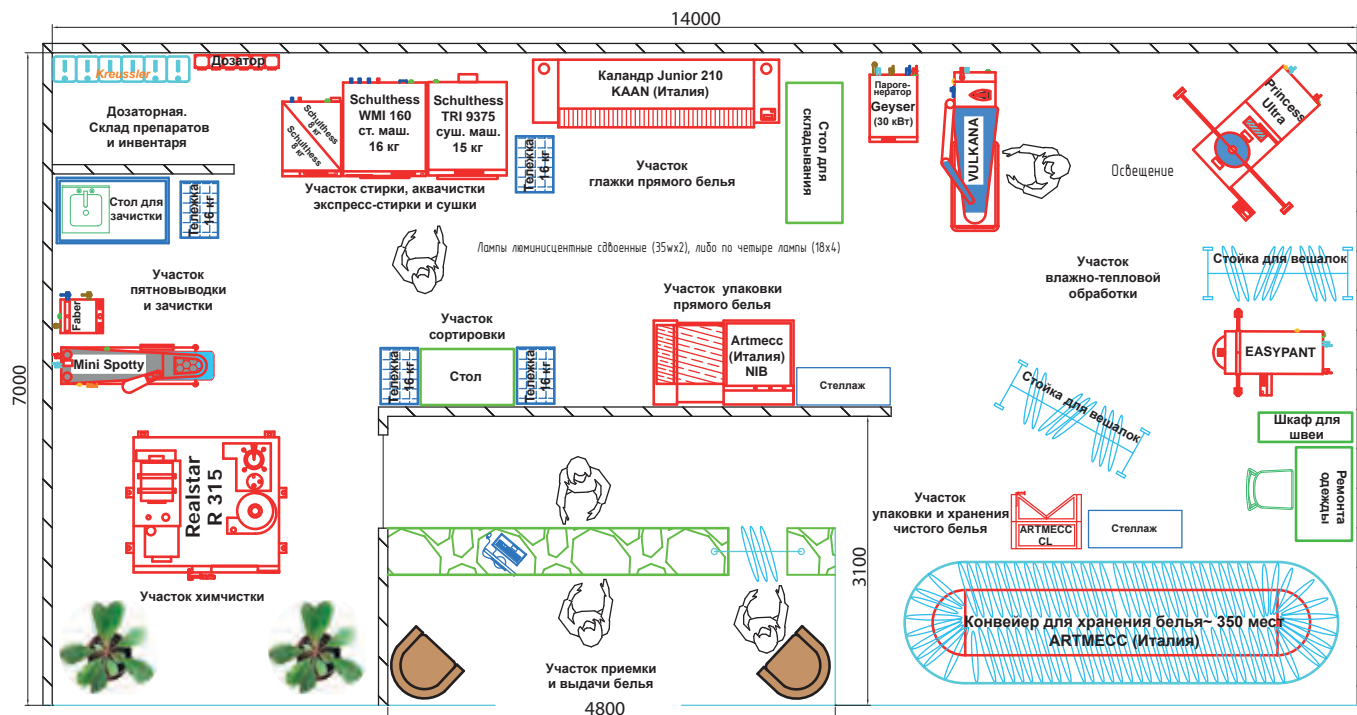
14000

7000

Kreussler

Дозатор

Дозаторная. Склад препаратов и инвентаря

Стол для зачистки

Тележка 16 кг

Участок пятновыводки и зачистки

Faber

Mini Spotty

Realstar R 315

Участок химчистки

Schulthess 8 кг

Schulthess 8 кг

Schulthess WMI 160 ст. маш. 16 кг

Schulthess TRI 9375 суш. маш. 15 кг

Участок стирки, аквачистки экспресс-стирки и сушки

Тележка 16 кг

Каландр Junior 210 KAAN (Италия)

Участок глажки прямого белья

Стол для складывания

Парогенератор Geyser (30 кВт)

VULKANA

Princess Ultra

Освещение

Лампы люминисцентные сдвоенные (35wx2), либо по четыре лампы (18x4)

Участок сортировки

Тележка 16 кг

Стол

Тележка 16 кг

Участок упаковки прямого белья

Artmecc (Италия) NIB

Стеллаж

Участок влажно-тепловой обработки

Стойка для вешалок

EASYPANT

Стойка для вешалок

Шкаф для швеи

Ремонт одежды

Участок упаковки и хранения чистого белья

ARTMECC CL

Стеллаж

Конвейер для хранения белья~ 350 мест ARTMECC (Италия)

3100

Участок приемки и выдачи белья

4800